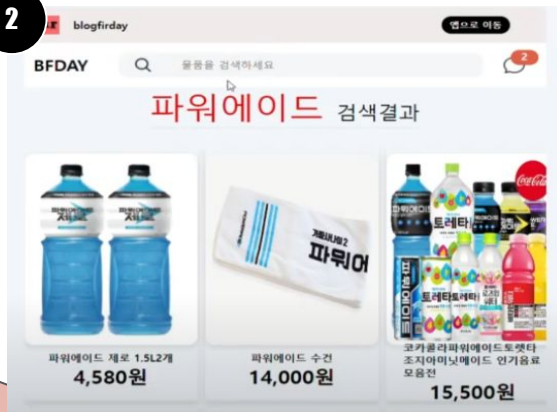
2

blogfirday

앱으로 이동

BFDAY

물품을 검색하세요

2

파워에이드 검색결과

파워에이드 제로

거북이처럼? 파워어

토레타

파워에이드 제로 1.5L2개
4,580원

파워에이드 수건
14,000원

코카콜라파워에이드토렛타 조지아미닛메이드 인기음료 모음전
15,500원